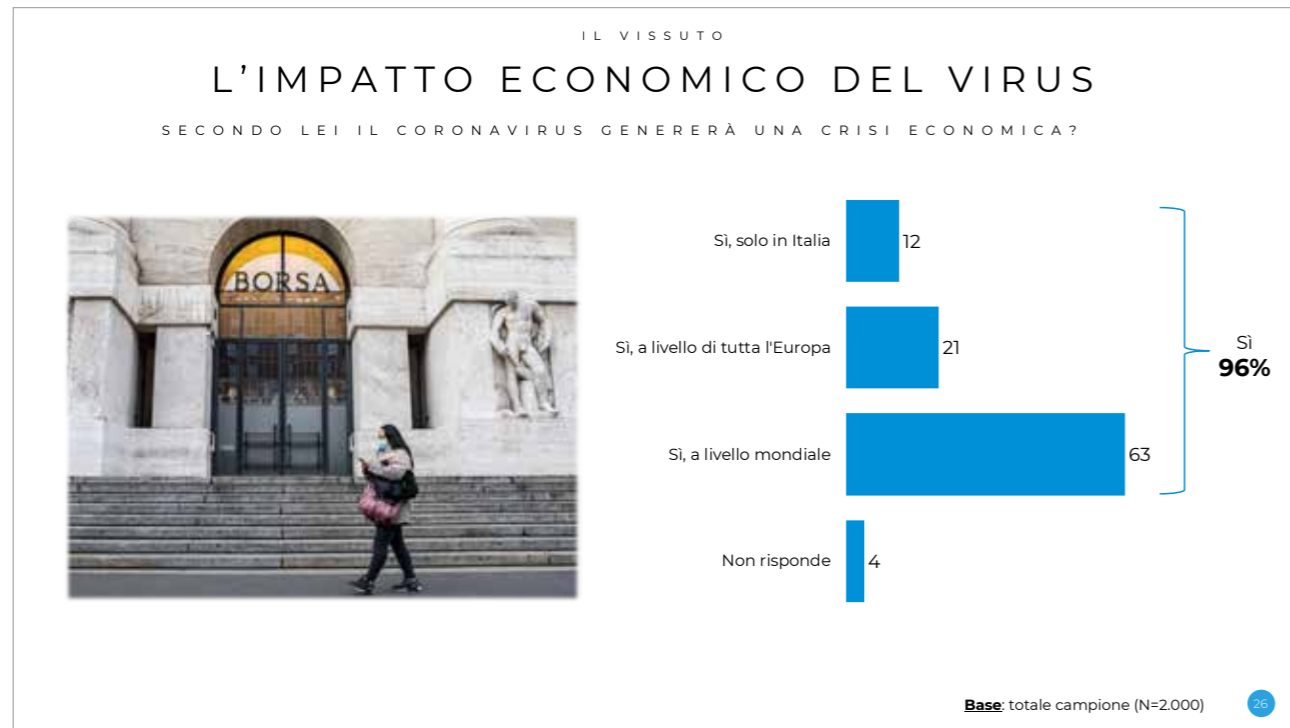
IL VISSUTO

L'IMPATTO ECONOMICO DEL VIRUS

SECONDO LEI IL CORONAVIRUS GENERERÀ UNA CRISI ECONOMICA?

BORSA

Sì, solo in Italia 12

Sì, a livello di tutta l'Europa 21

Sì, a livello mondiale 63

Non risponde 4

Sì
96%

Base: totale campione (N=2.000)

26